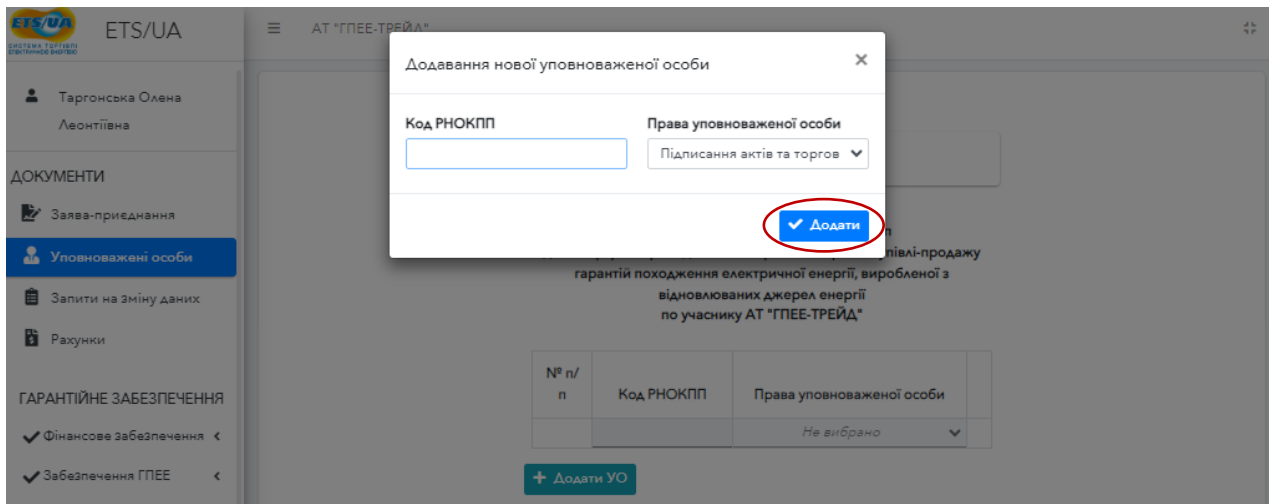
ETS/UA
СИСТЕМА ТОРГІВЛІ ЕЛЕКТРИЧНОЮ ЕНЕРГІЄЮ

ETS/UA

АТ "ГПЕЕ-ТРЕЙД"

Таргонська Олена Леонтіївна

ДОКУМЕНТИ

Заява-приєднання

Уповноважені особи

Запити на зміну даних

Рахунки

ГАРАНТІЙНЕ ЗАБЕЗПЕЧЕННЯ

Фінансове забезпечення

Забезпечення ГПЕЕ

Додавання нової уповноваженої особи

×

Код РНОКПП

Права уповноваженої особи

Підписання актів та торгов

Додати

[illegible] півлі-продажу гарантій походження електричної енергії, виробленої з відновлюваних джерел енергії по учаснику АТ "ГПЕЕ-ТРЕЙД"

| № п/п | Код РНОКПП | Права уповноваженої особи |
|---|---|---|
| | | Не вибрано |

Додати УО